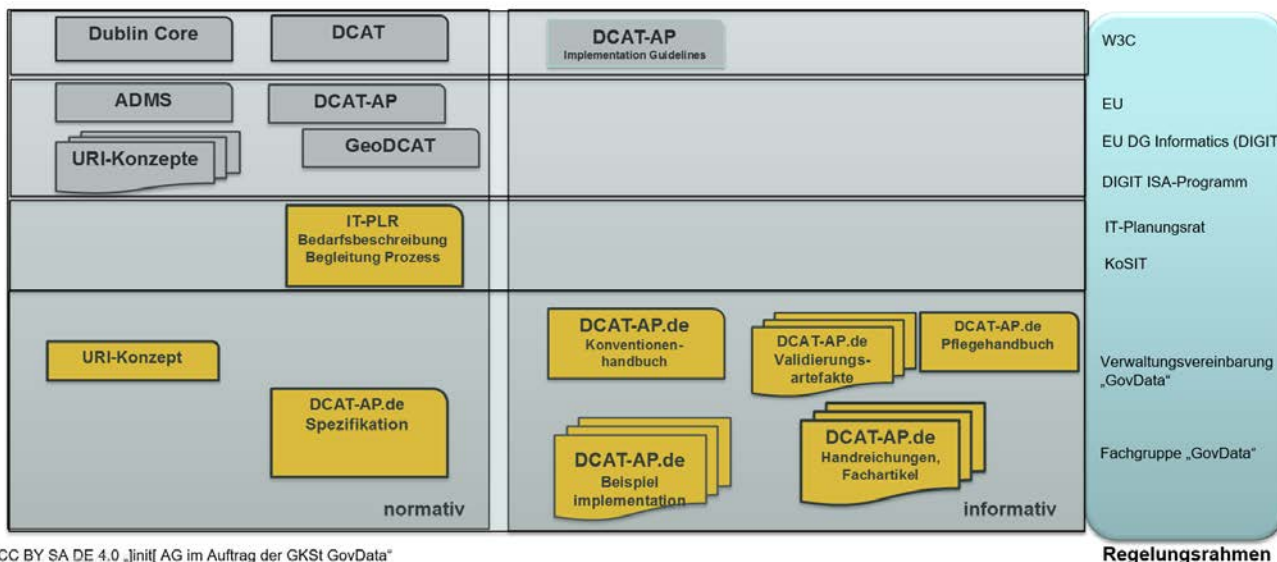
Dublin Core
DCAT
DCAT-AP
Implementation Guidelines
W3C

ADMS
DCAT-AP
URI-Konzepte
GeoDCAT
EU
EU DG Informatics (DIGIT
DIGIT ISA-Programm

IT-PLR
Bedarfsbeschreibung
Begleitung Prozess
IT-Planungsrat
KoSIT

URI-Konzept
DCAT-AP.de
Spezifikation
normativ

DCAT-AP.de
Konventionen-handbuch
DCAT-AP.de
Validierungs-artefakte
DCAT-AP.de
Pflegehandbuch
DCAT-AP.de
Beispiel implementation
DCAT-AP.de
Handreichungen, Fachartikel
informativ

Verwaltungsvereinbarung „GovData“
Fachgruppe „GovData“

CC BY SA DE 4.0 „]init[ AG im Auftrag der GKSt GovData“
Regelungsrahmen